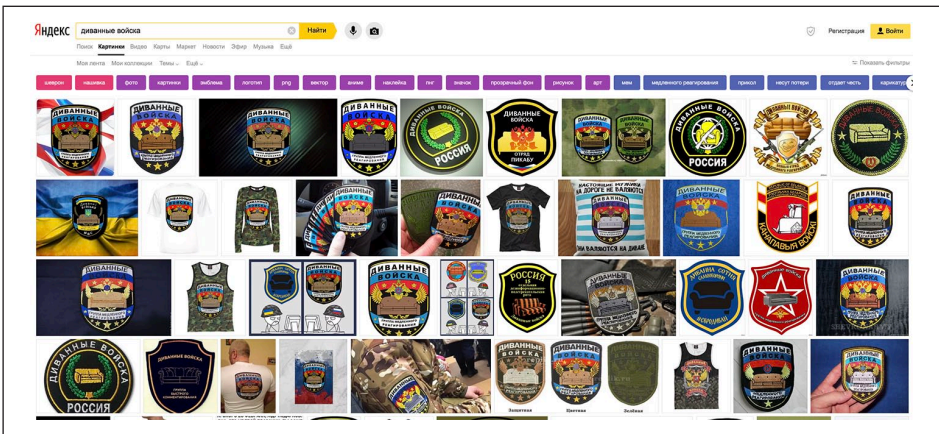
Яндекс диванные войска Найти

Регистрация Войти

Поиск Картинки Видео Карты Маркет Новости Эфир Музыка Ещё

Моя лента Мои коллекции Темы Ещё

Показать фильтры

шеврон нашивка фото картинки эмблема логотип png вектор аниме наклейка пнг значок прозрачный фон рисунок арт мем медленного реагирования прикол несут потери отдает честь карикату

ДИВАННЫЕ ВОЙСКА

ДИВАННЫЕ ВОЙСКА РОССИЯ

ДИВАННЫЕ ВОЙСКА ОТРЯД ПИКАБУ

ДИВАННЫЕ ВОЙСКА РОССИЯ

НАСТОЯЩИЕ МУЖЧИНЫ НА ДОРОГЕ НЕ ВАЛЯЮТСЯ ОНИ ВАЛЯЮТСЯ НА ДИВАНЕ

ДИВАННЫЕ ВОЙСКА

ДИВАННЫЕ ВОЙСКА

РОССИЯ

ДИВАННЫЕ ВОЙСКА

ДИВАННЫЕ ВОЙСКА РОССИЯ

ДИВАННЫЕ ВОЙСКА

ДИВАННЫЕ ВОЙСКА

Защитная Цветная Зелёная